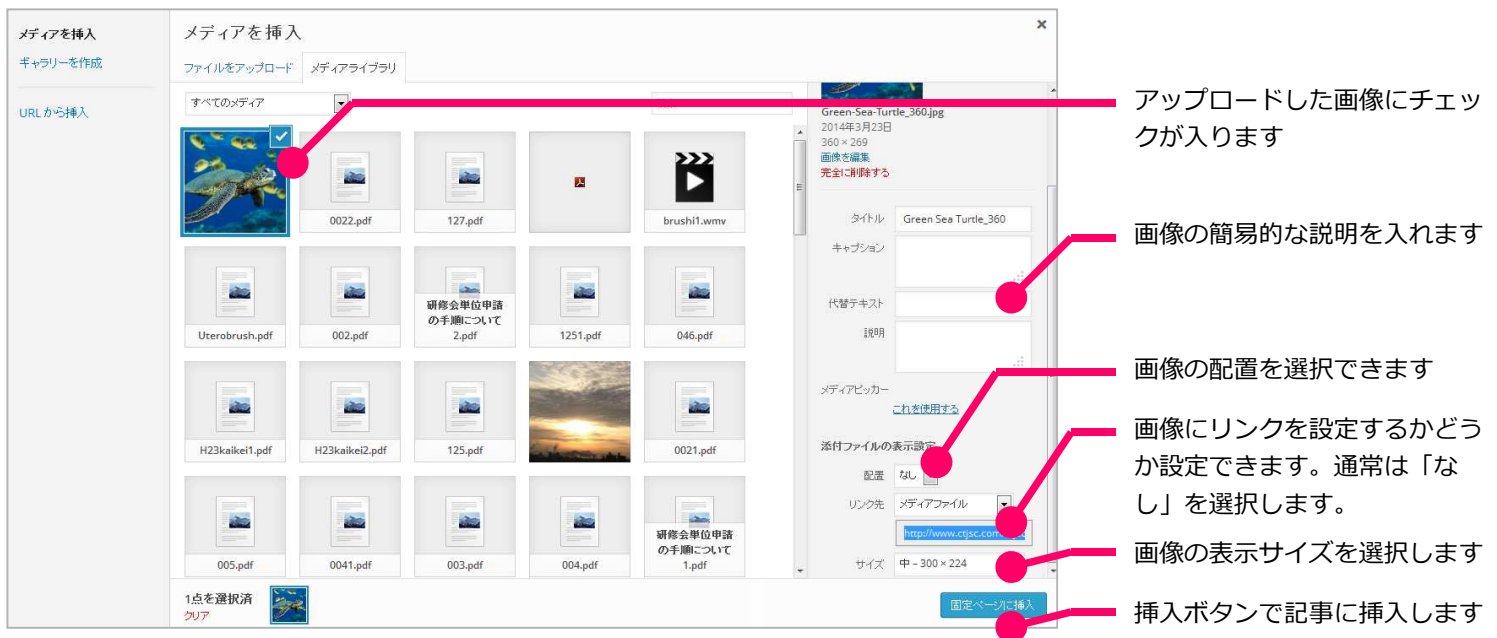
メディアを挿入
ギャラリーを作成

URL から挿入

メディアを挿入

ファイルをアップロード　メディアライブラリ

すべてのメディア

0022.pdf
127.pdf
brushi1.wmv
Uterobrush.pdf
002.pdf
研修会単位申請の手順について2.pdf
1251.pdf
046.pdf
H23kaikei1.pdf
H23kaikei2.pdf
125.pdf
0021.pdf
005.pdf
0041.pdf
003.pdf
004.pdf
研修会単位申請の手順について1.pdf

Green-Sea-Turtle_360.jpg
2014年3月23日
360 × 269
画像を編集
完全に削除する

タイトル　Green Sea Turtle_360
キャプション
代替テキスト
説明
メディアピッカー
これを使用する

添付ファイルの表示設定
配置　なし
リンク先　メディアファイル
http://www.ctjsc.com
サイズ　中 – 300 × 224

1点を選択済
クリア

固定ページに挿入

アップロードした画像にチェックが入ります

画像の簡易的な説明を入れます

画像の配置を選択できます

画像にリンクを設定するかどうか設定できます。通常は「なし」を選択します。

画像の表示サイズを選択します

挿入ボタンで記事に挿入します